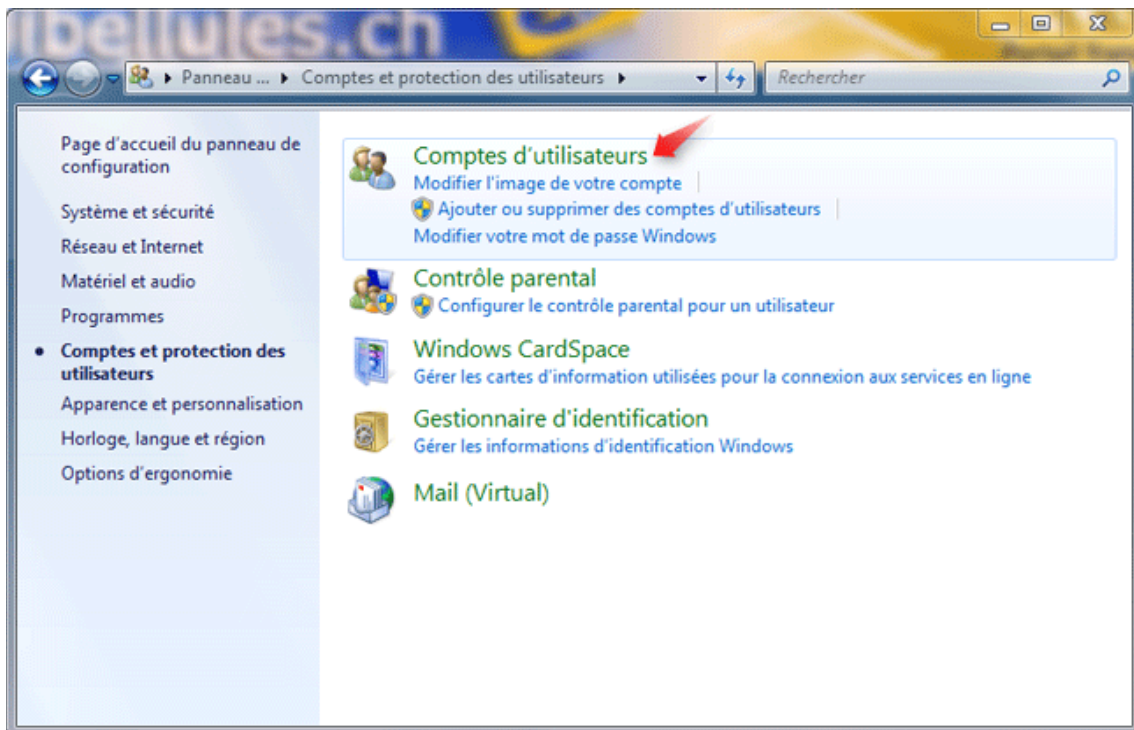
ibellules.ch

Panneau ... ▸ Comptes et protection des utilisateurs ▸

Rechercher

Page d'accueil du panneau de configuration

Système et sécurité

Réseau et Internet

Matériel et audio

Programmes

• Comptes et protection des utilisateurs

Apparence et personnalisation

Horloge, langue et région

Options d'ergonomie

Comptes d'utilisateurs
Modifier l'image de votre compte
Ajouter ou supprimer des comptes d'utilisateurs
Modifier votre mot de passe Windows

Contrôle parental
Configurer le contrôle parental pour un utilisateur

Windows CardSpace
Gérer les cartes d'information utilisées pour la connexion aux services en ligne

Gestionnaire d'identification
Gérer les informations d'identification Windows

Mail (Virtual)